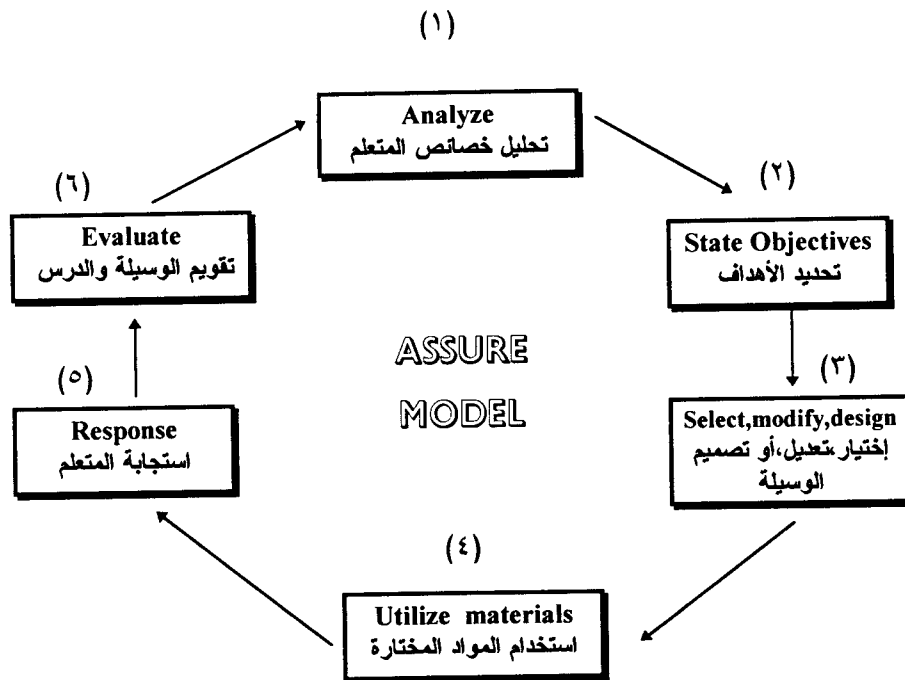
(١)

Analyze
تحليل خصائص المتعلم

(٢)

State Objectives
تحديد الأهداف

(٣)

Select,modify,design
إختيار،تعديل،أو تصميم الوسيلة

(٤)

Utilize materials
استخدام المواد المختارة

(٥)

Response
استجابة المتعلم

(٦)

Evaluate
تقويم الوسيلة والدرس

ASSURE
MODEL